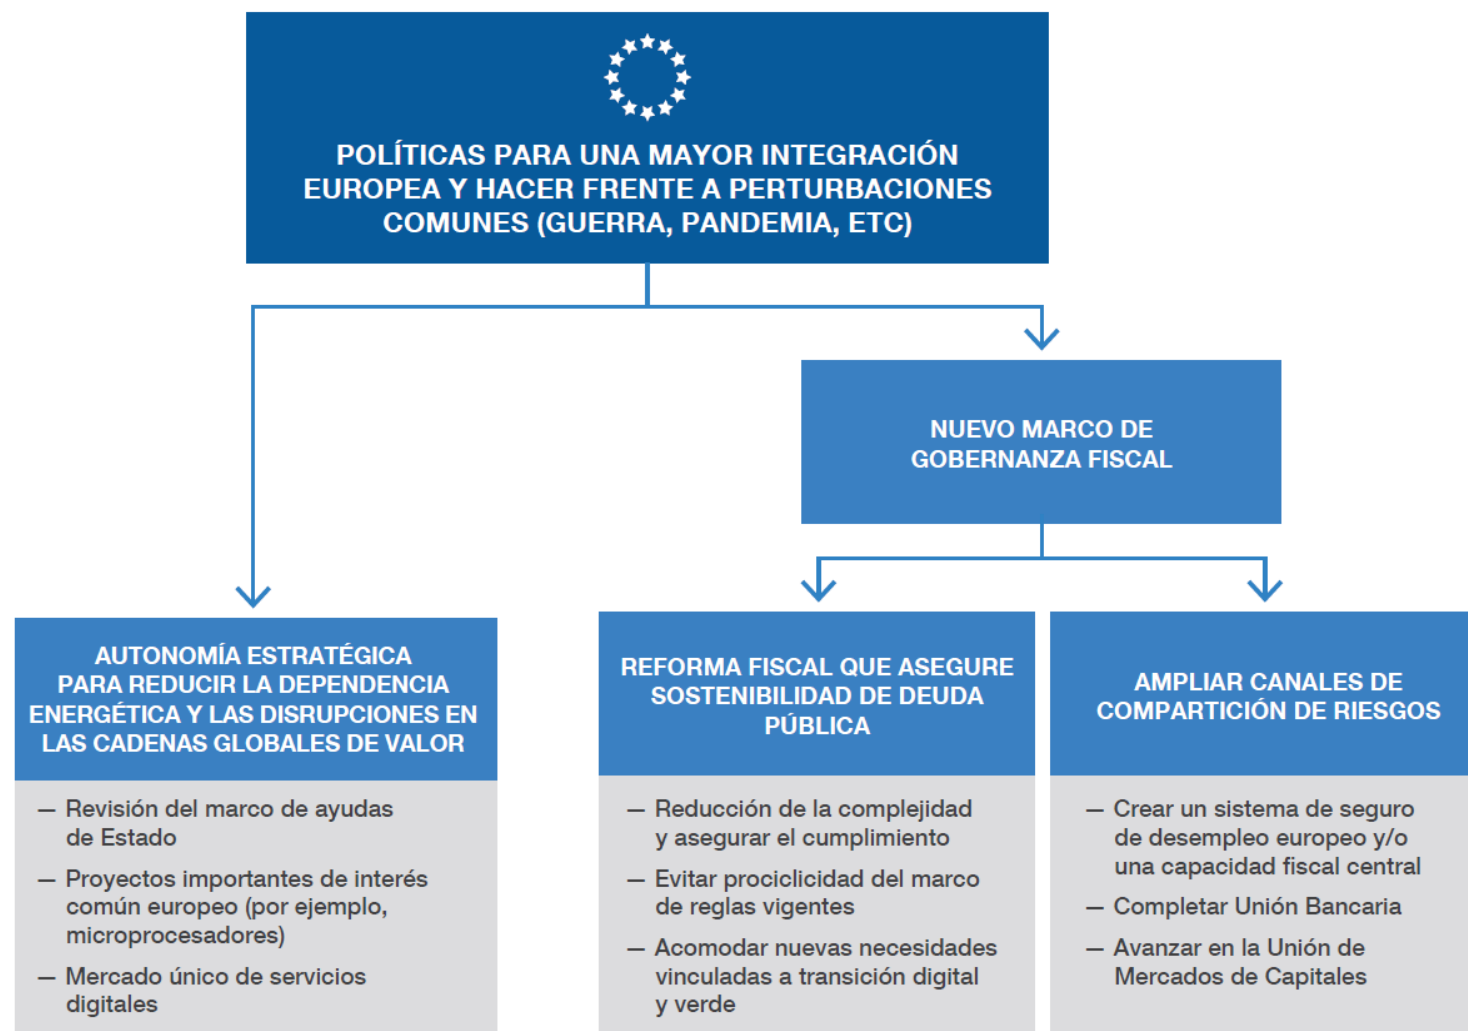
POLÍTICAS PARA UNA MAYOR INTEGRACIÓN EUROPEA Y HACER FRENTE A PERTURBACIONES COMUNES (GUERRA, PANDEMIA, ETC)

NUEVO MARCO DE GOBERNANZA FISCAL

AUTONOMÍA ESTRATÉGICA PARA REDUCIR LA DEPENDENCIA ENERGÉTICA Y LAS DISRUPCIONES EN LAS CADENAS GLOBALES DE VALOR

— Revisión del marco de ayudas de Estado

— Proyectos importantes de interés común europeo (por ejemplo, microprocesadores)

— Mercado único de servicios digitales

REFORMA FISCAL QUE ASEGURE SOSTENIBILIDAD DE DEUDA PÚBLICA

— Reducción de la complejidad y asegurar el cumplimiento

— Evitar prociclicidad del marco de reglas vigentes

— Acomodar nuevas necesidades vinculadas a transición digital y verde

AMPLIAR CANALES DE COMPARTICIÓN DE RIESGOS

— Crear un sistema de seguro de desempleo europeo y/o una capacidad fiscal central

— Completar Unión Bancaria

— Avanzar en la Unión de Mercados de Capitales